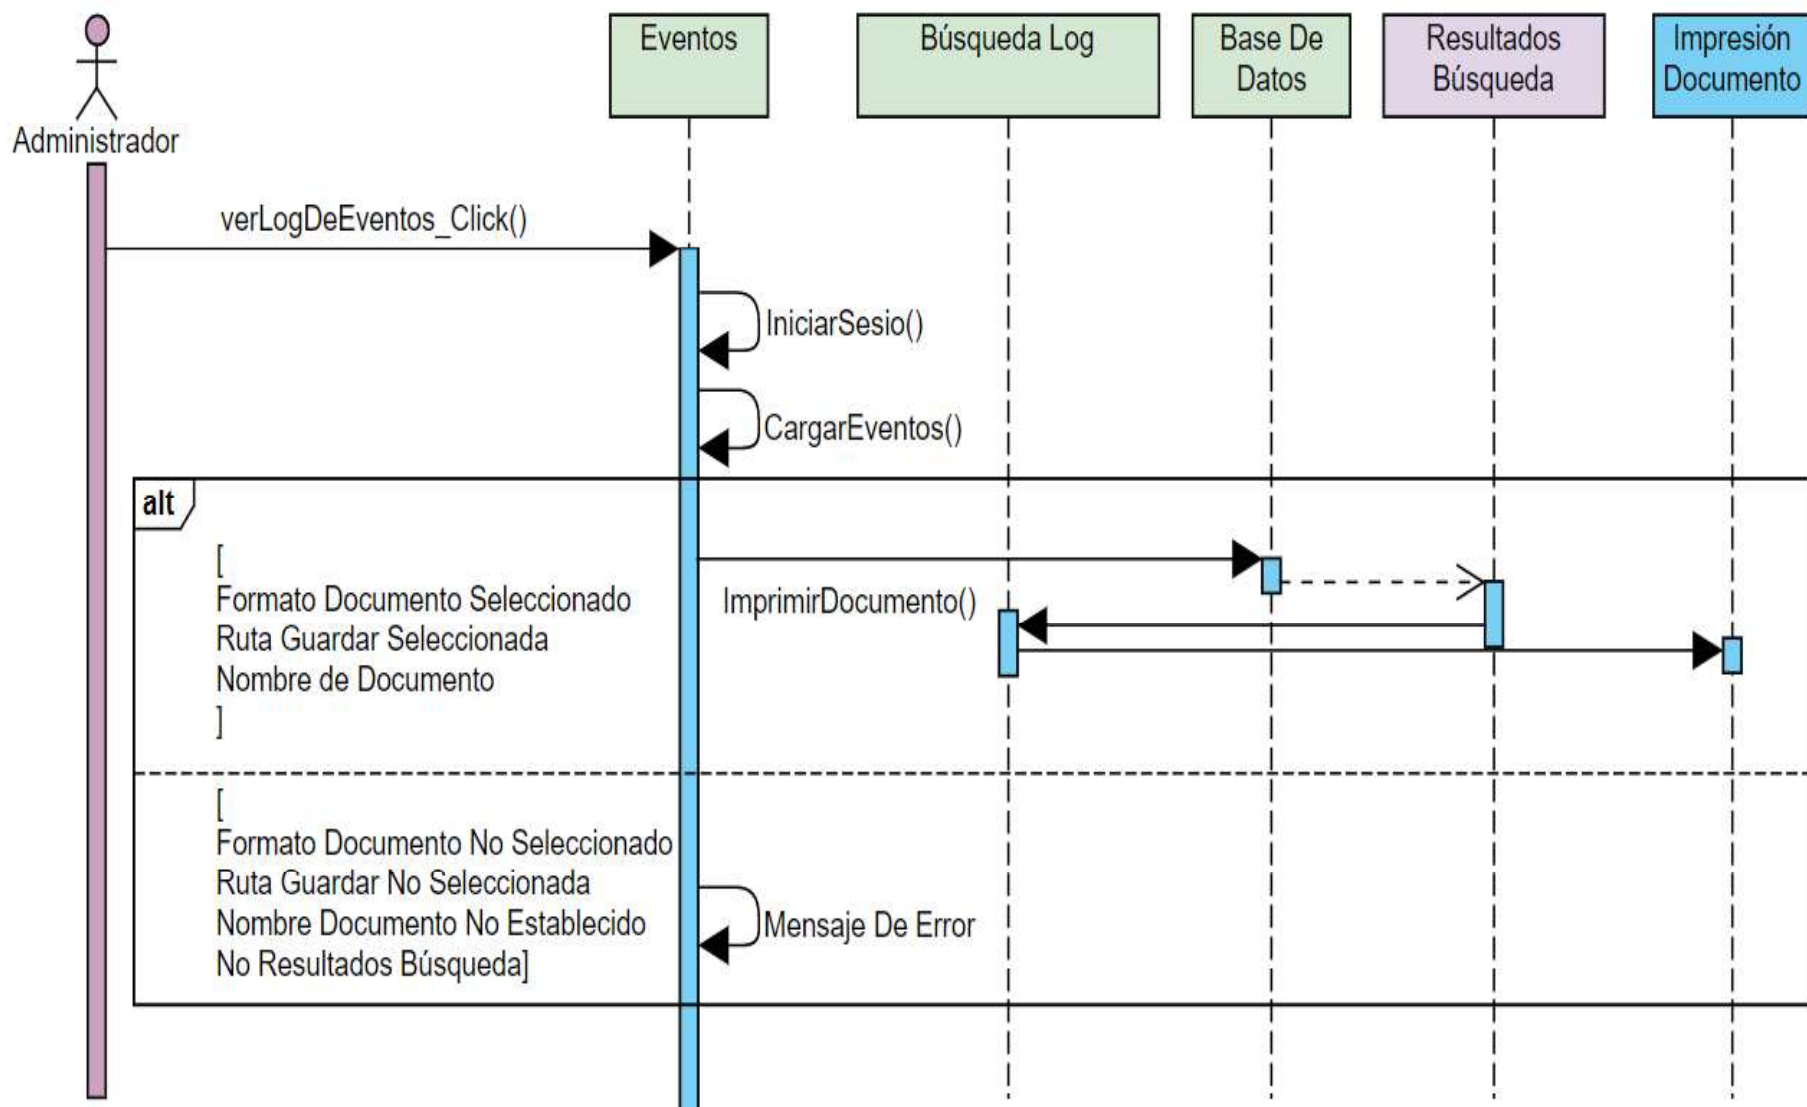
Administrador

Eventos

Búsqueda Log

Base De Datos

Resultados Búsqueda

Impresión Documento

verLogDeEventos_Click()

IniciarSesio()

CargarEventos()

alt

[
Formato Documento Seleccionado
Ruta Guardar Seleccionada
Nombre de Documento
]

ImprimirDocumento()

[
Formato Documento No Seleccionado
Ruta Guardar No Seleccionada
Nombre Documento No Establecido
No Resultados Búsqueda]

Mensaje De Error